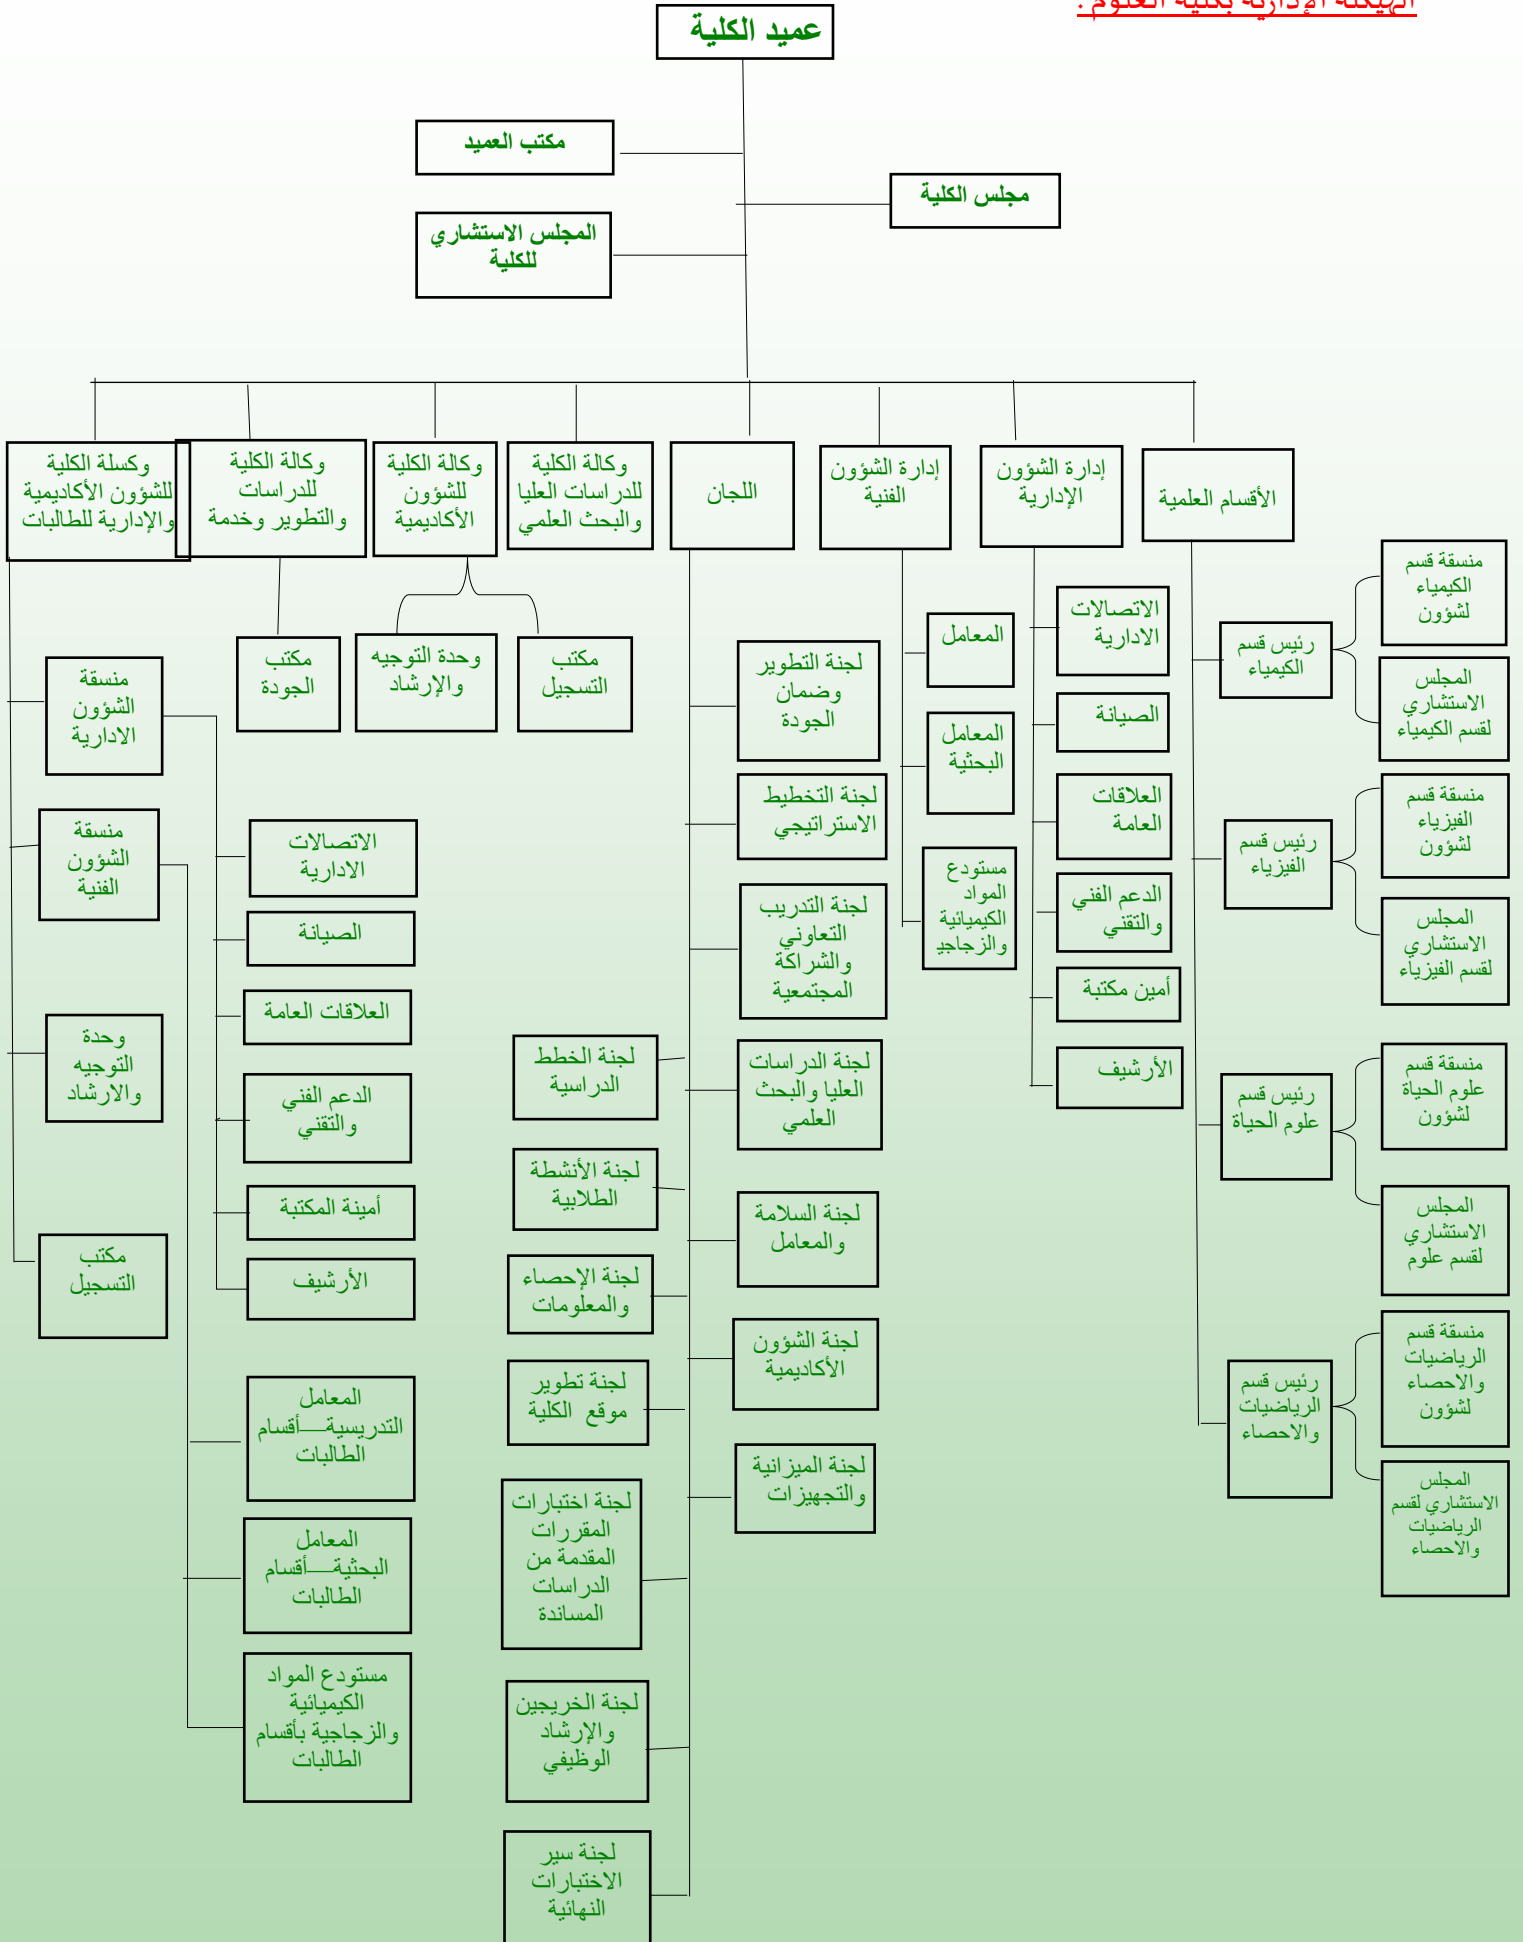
الهيكلة الإدارية بكلية العلوم:

عميد الكلية

مكتب العميد

مجلس الكلية

المجلس الاستشاري للكلية

الأقسام العلمية

إدارة الشؤون الإدارية

إدارة الشؤون الفنية

اللجان

وكالة الكلية للدراسات العليا والبحث العلمي

وكالة الكلية للشؤون الأكاديمية

وكالة الكلية للدراسات والتطوير وخدمة

وكسلة الكلية للشؤون الأكاديمية والإدارية للطالبات

رئيس قسم الكيمياء

منسقة قسم الكيمياء لشؤون

المجلس الاستشاري لقسم الكيمياء

رئيس قسم الفيزياء

منسقة قسم الفيزياء لشؤون

المجلس الاستشاري لقسم الفيزياء

رئيس قسم علوم الحياة

منسقة قسم علوم الحياة لشؤون

المجلس الاستشاري لقسم علوم

رئيس قسم الرياضيات والاحصاء

منسقة قسم الرياضيات والاحصاء لشؤون

المجلس الاستشاري لقسم الرياضيات والاحصاء

الاتصالات الادارية

الصيانة

العلاقات العامة

الدعم الفني والتقني

أمين مكتبة

الأرشيف

المعامل

المعامل البحثية

مستودع المواد الكيميائية والزجاجية

لجنة التطوير وضمان الجودة

لجنة التخطيط الاستراتيجي

لجنة التدريب التعاوني والشراكة المجتمعية

لجنة الدراسات العليا والبحث العلمي

لجنة السلامة والمعامل

لجنة الشؤون الأكاديمية

لجنة الميزانية والتجهيزات

لجنة الخطط الدراسية

لجنة الأنشطة الطلابية

لجنة الإحصاء والمعلومات

لجنة تطوير موقع الكلية

لجنة اختبارات المقررات المقدمة من الدراسات المساندة

لجنة الخريجين والإرشاد الوظيفي

لجنة سير الاختبارات النهائية

مكتب التسجيل

وحدة التوجيه والإرشاد

مكتب الجودة

منسقة الشؤون الادارية

منسقة الشؤون الفنية

وحدة التوجيه والارشاد

مكتب التسجيل

الاتصالات الادارية

الصيانة

العلاقات العامة

الدعم الفني والتقني

أمينة المكتبة

الأرشيف

المعامل التدريسية أقسام الطالبات

المعامل البحثية أقسام الطالبات

مستودع المواد الكيميائية والزجاجية بأقسام الطالبات